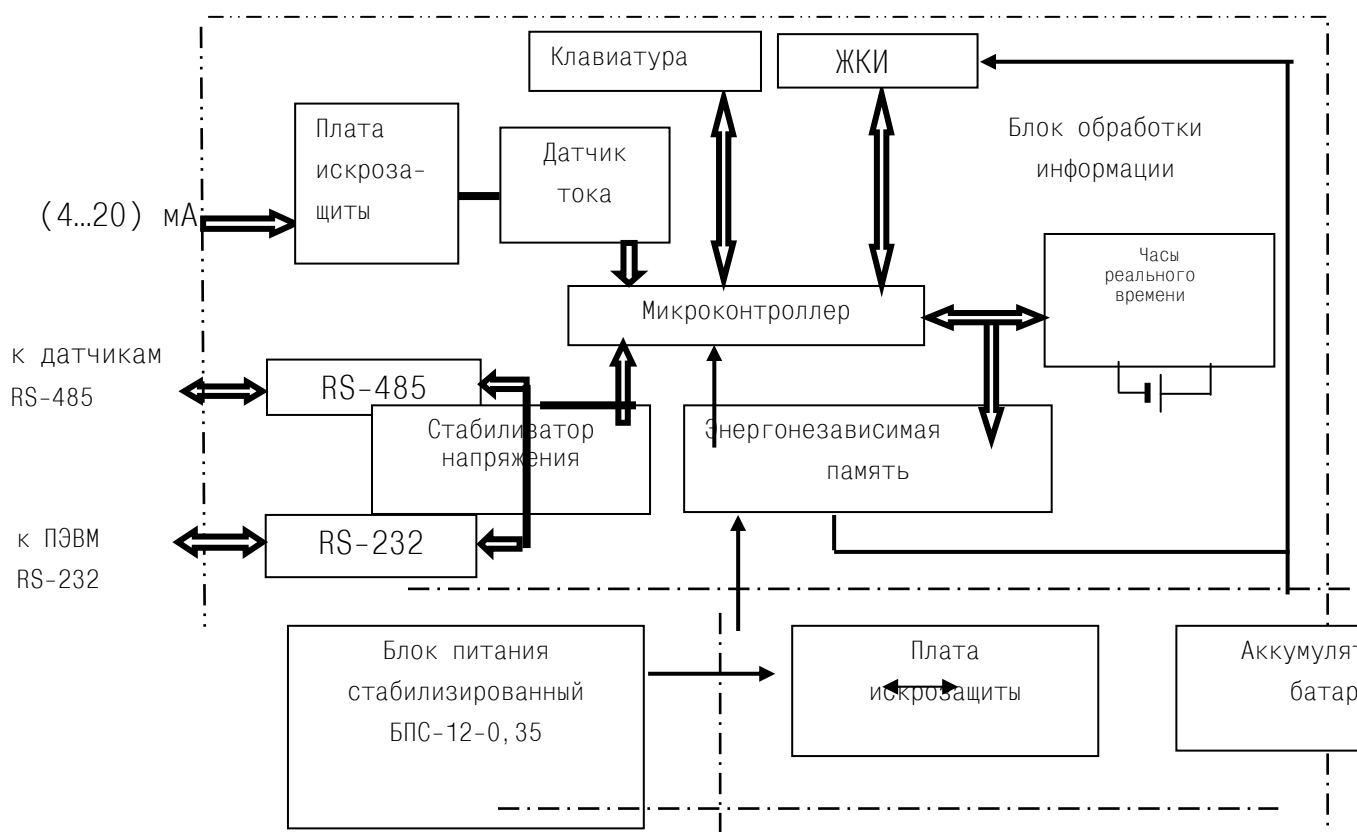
Клавиатура

ЖКИ

Блок обработки информации

Плата искрозащиты

Датчик тока

(4…20) мА

Часы реального времени

Микроконтроллер

к датчикам RS-485

RS-485

Стабилизатор напряжения

Энергонезависимая память

к ПЭВМ RS-232

RS-232

Блок питания стабилизированный БПС-12-0,35

Плата искрозащиты

Аккумулят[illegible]

батар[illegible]